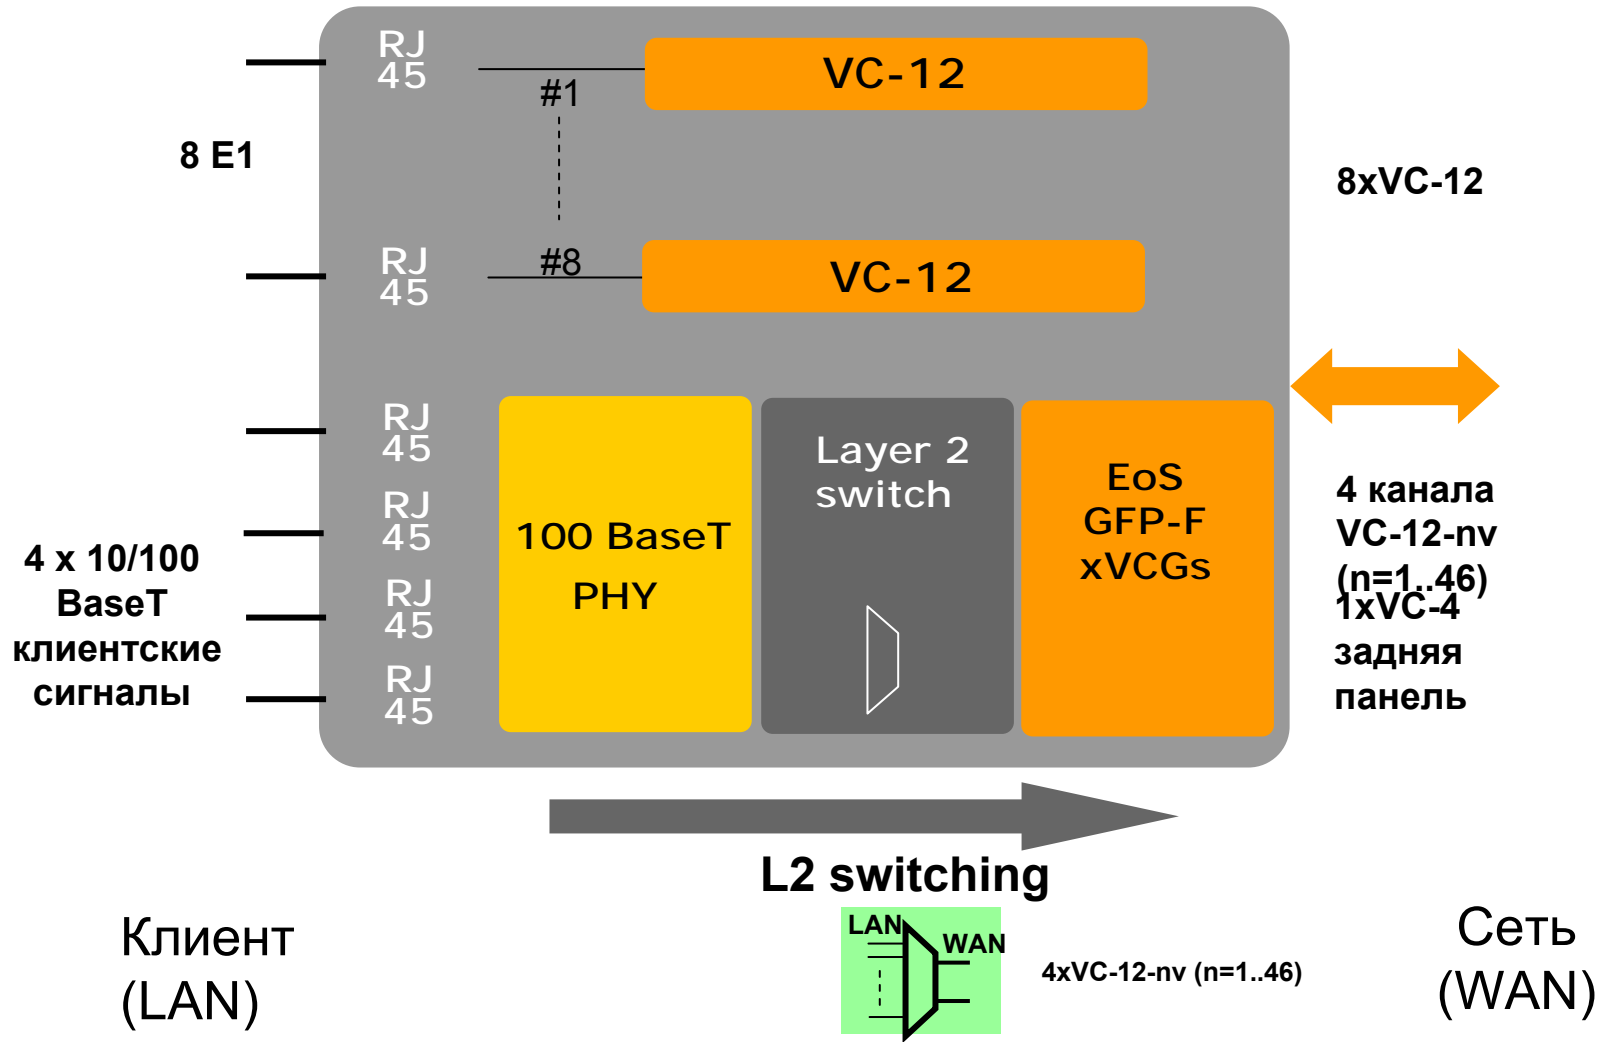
RJ 45

#1

VC-12

8 E1

8xVC-12

RJ 45

#8

VC-12

RJ 45

RJ 45

RJ 45

RJ 45

100 BaseT PHY

Layer 2 switch

EoS GFP-F xVCGs

4 канала VC-12-nv (n=1..46)

1xVC-4 задняя панель

4 x 10/100 BaseT клиентские сигналы

L2 switching

LAN

WAN

4xVC-12-nv (n=1..46)

Клиент (LAN)

Сеть (WAN)